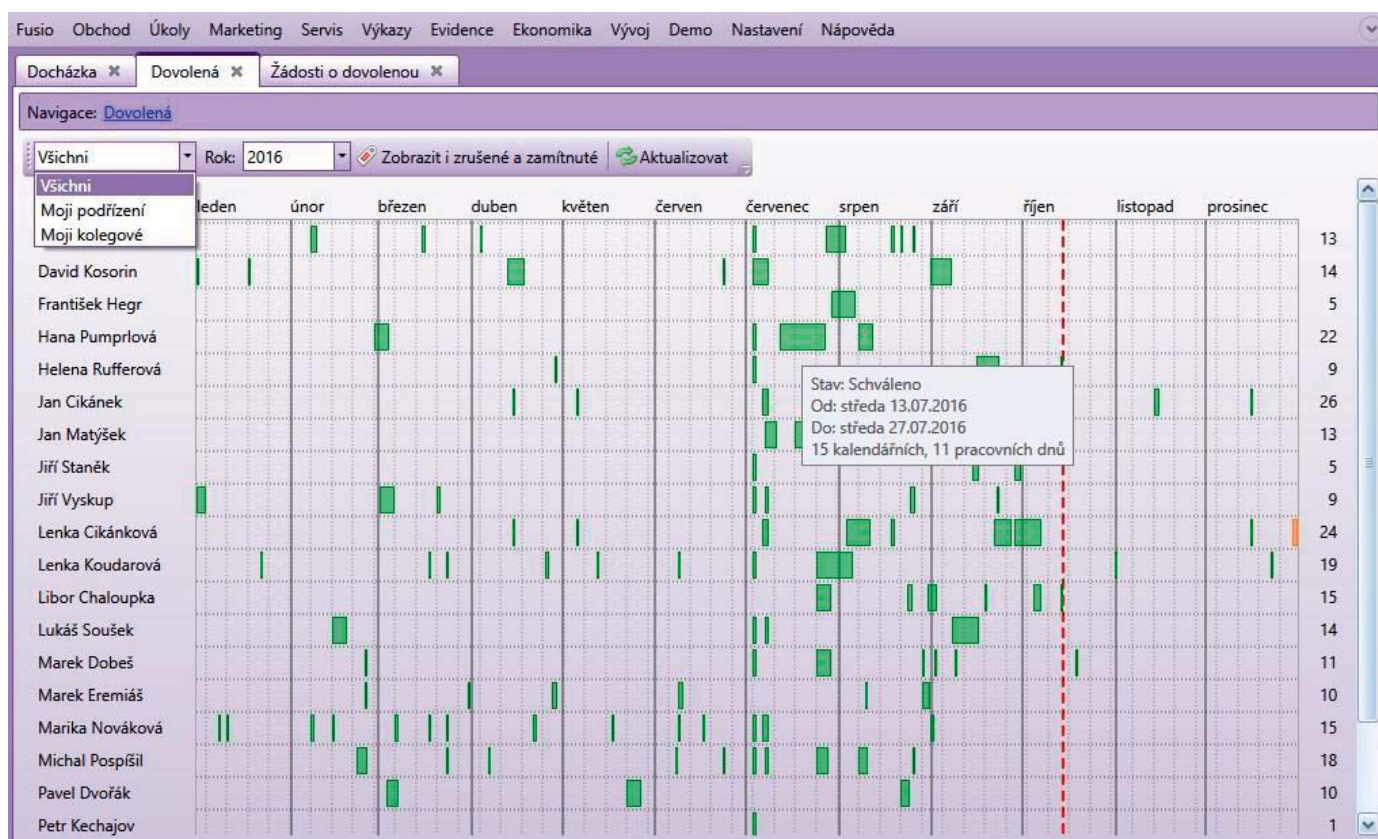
Fusio Obchod Úkoly Marketing Servis Výkazy Evidence Ekonomika Vývoj Demo Nastavení Nápověda

Docházka ✖ Dovolená ✖ Žádosti o dovolenou ✖

Navigace: Dovolená

Všichni Rok: 2016 Zobrazit i zrušené a zamítnuté Aktualizovat

Všichni
Moji podřízení
Moji kolegové

leden únor březen duben květen červen červenec srpen září říjen listopad prosinec

| | |
|---|---|
| | 13 |
| David Kosorin | 14 |
| František Hegr | 5 |
| Hana Pumprlová | 22 |
| Helena Rufferová | 9 |
| Jan Cikánek | 26 |
| Jan Matýšek | 13 |
| Jiří Staněk | 5 |
| Jiří Vyskup | 9 |
| Lenka Cikánková | 24 |
| Lenka Koudarová | 19 |
| Libor Chaloupka | 15 |
| Lukáš Soušek | 14 |
| Marek Dobeš | 11 |
| Marek Eremiáš | 10 |
| Marika Nováková | 15 |
| Michal Pospíšil | 18 |
| Pavel Dvořák | 10 |
| Petr Kechajov | 1 |

Stav: Schváleno
Od: středa 13.07.2016
Do: středa 27.07.2016
15 kalendářních, 11 pracovních dnů